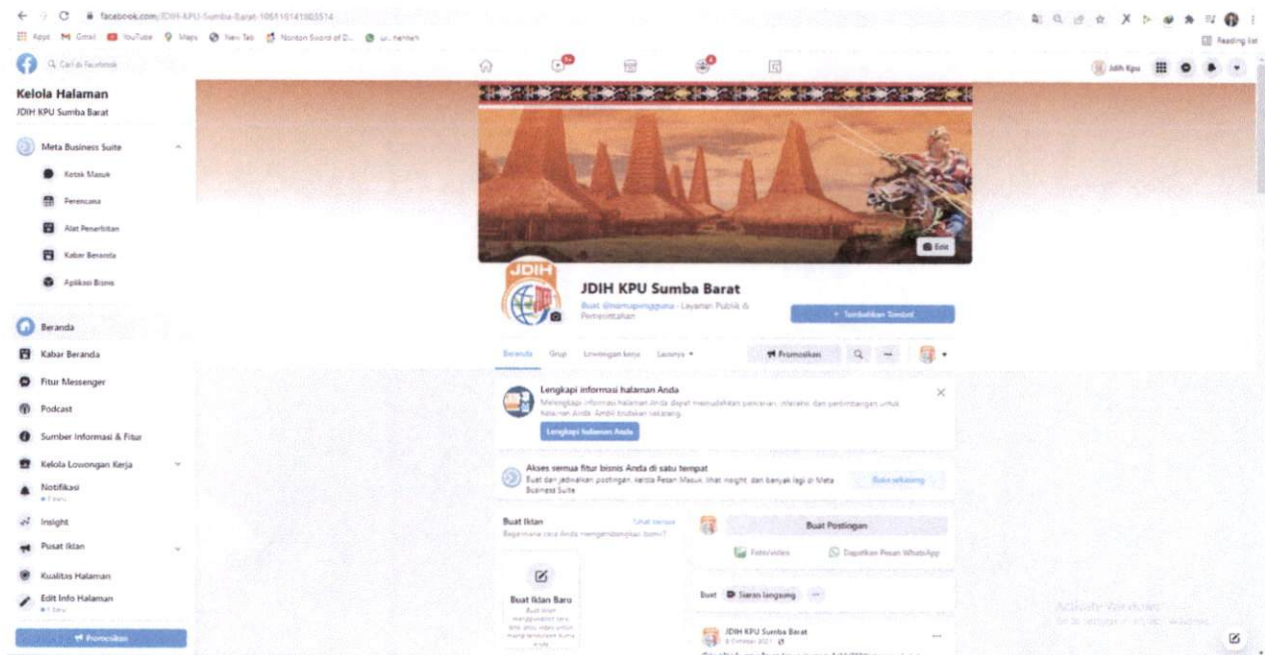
facebook.com/JDIH-KPU-Sumba-Barat-106116141983514

Apps Gmail YouTube Maps New Tab Nonton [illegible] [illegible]

Reading list

Cari di Facebook

Kelola Halaman
JDIH KPU Sumba Barat

Meta Business Suite
Kotak Masuk
Perencana
Alat Penerbitan
Kabar Beranda
Aplikasi Bisnis

Beranda
Kabar Beranda
Fitur Messenger
Podcast
Sumber Informasi & Fitur
Kelola Lowongan Kerja
Notifikasi
Insight
Pusat Iklan
Kualitas Halaman
Edit Info Halaman

Promosikan

Jdih Kpu

Edit

JDIH
JDIH KPU Sumba Barat
Buat @namapengguna · Layanan Publik & Pemerintahan

+ Tambahkan Tombol

Beranda Grup Lowongan kerja Lainnya ▾
Promosikan

Lengkapi informasi halaman Anda
Melengkapi informasi halaman Anda dapat memudahkan pencarian, interaksi dan pertimbangan untuk Halaman Anda. Ambil tindakan sekarang.
Lengkapi halaman Anda

Akses semua fitur bisnis Anda di satu tempat
Buat dan jadwalkan postingan, kelola Pesan Masuk, lihat insight, dan banyak lagi di Meta Business Suite.
Buka sekarang

Buat Iklan
Lihat semua
Bagaimana cara Anda menginginkan bisnis?

Buat Iklan Baru
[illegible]

Buat Postingan
Foto/video
Dapatkan Pesan WhatsApp

Buat Siaran langsung

JDIH KPU Sumba Barat
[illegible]

Activate Windows
Go to Settings to activate Windows.